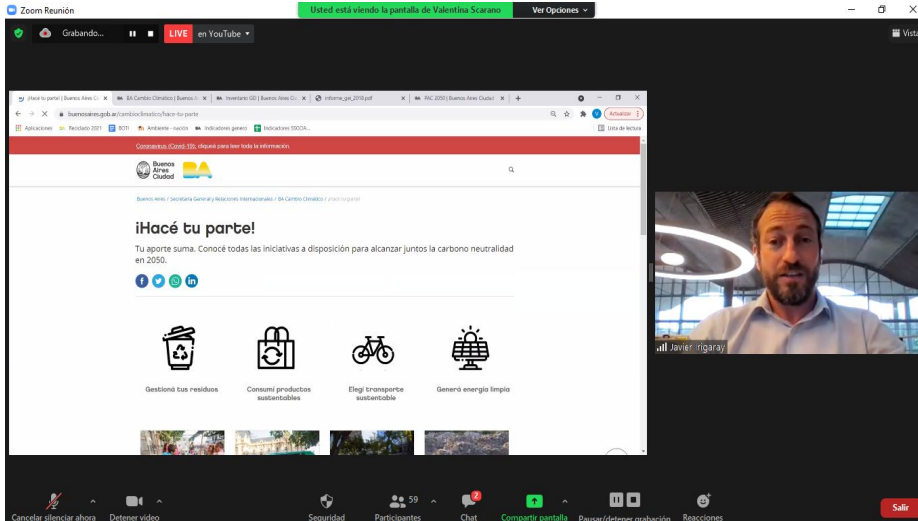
Zoom Reunión

Usted está viendo la pantalla de Valentina Scarano

Ver Opciones

Vista

Grabando...

LIVE en YouTube

¡Hacé tu parte! | Buenos Aires Ci... | BA Cambio Climático | Buenos A... | Inventario GEI | Buenos Aires Ciu... | informe_gei_2018.pdf | PAC 2050 | Buenos Aires Ciudad

buenosaires.gob.ar/cambioclimatico/hace-tu-parte

Actualizar

Aplicaciones | Reciclado 2021 | BOTI | Ambiente - nación | Indicadores genera | Indicadores SSGOA...

Lista de lectura

Coronavirus (Covid-19): cliqueá para leer toda la información.

Buenos Aires Ciudad BA

Buenos Aires / Secretaría General y Relaciones Internacionales / BA Cambio Climático / ¡Hacé tu parte!

¡Hacé tu parte!

Tu aporte suma. Conocé todas las iniciativas a disposición para alcanzar juntos la carbono neutralidad en 2050.

Gestioná tus residuos

Consumí productos sustentables

Elegí transporte sustentable

Generá energía limpia

Javier Trigaray

Cancelar silenciar ahora

Detener video

Seguridad

59 Participantes

2 Chat

Compartir pantalla

Pausar/detener grabación

Reacciones

Salir